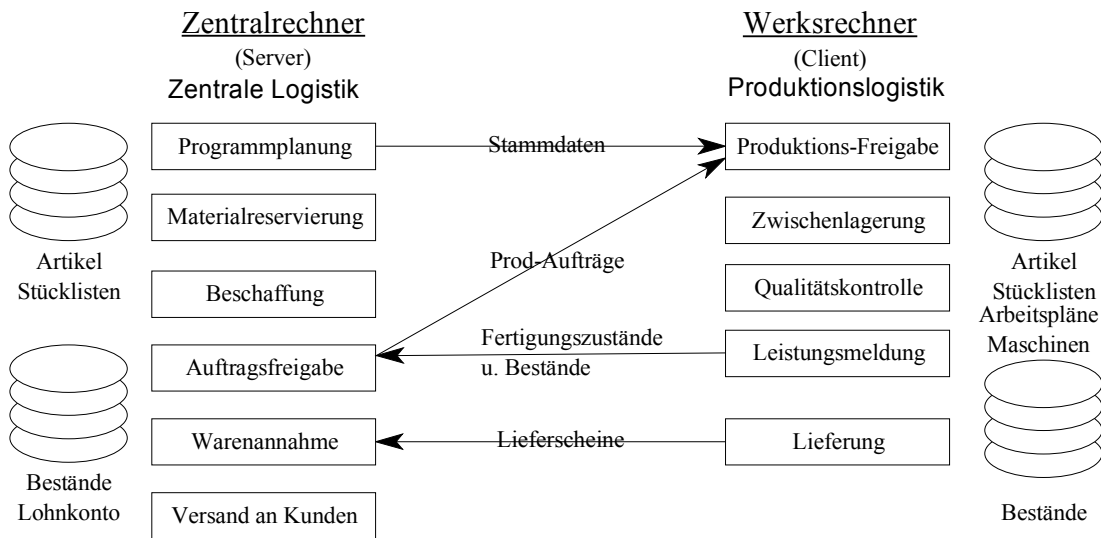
Zentralrechner
(Server)
Zentrale Logistik

Werksrechner
(Client)
Produktionslogistik

Programmplanung

Stammdaten

Produktions-Freigabe

Materialreservierung

Zwischenlagerung

Artikel
Stücklisten

Prod-Aufträge

Beschaffung

Qualitätskontrolle

Artikel
Stücklisten
Arbeitspläne
Maschinen

Auftragsfreigabe

Fertigungszustände
u. Bestände

Leistungsmeldung

Warenannahme

Lieferscheine

Lieferung

Bestände
Lohnkonto

Versand an Kunden

Bestände